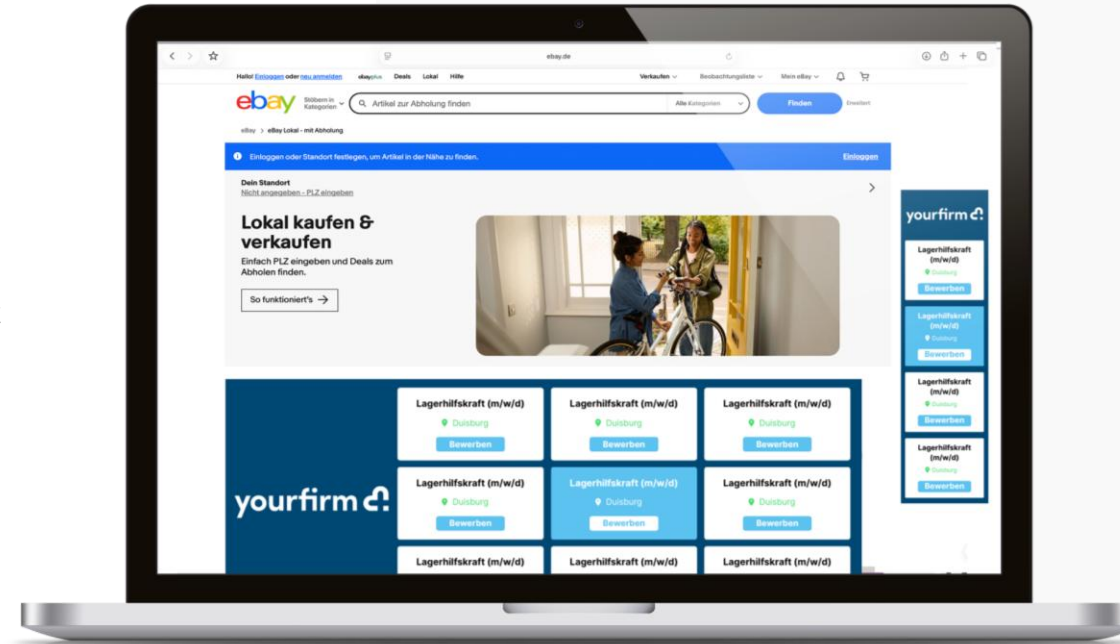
ebay.de

Hallo! Einloggen oder neu anmelden ebayplus Deals Lokal Hilfe Verkaufen Beobachtungsliste Mein eBay

ebay Stöbern in Kategorien Artikel zur Abholung finden Alle Kategorien Finden Erweitert

eBay > eBay Lokal - mit Abholung

Einloggen oder Standort festlegen, um Artikel in der Nähe zu finden. Einloggen

Dein Standort
Nicht angegeben - PLZ eingeben

Lokal kaufen & verkaufen
Einfach PLZ eingeben und Deals zum Abholen finden.

So funktioniert's

yourfirm

| Lagerhilfskraft (m/w/d) | Lagerhilfskraft (m/w/d) | Lagerhilfskraft (m/w/d) |
|---|---|---|
| Duisburg | Duisburg | Duisburg |
| Bewerben | Bewerben | Bewerben |
| Lagerhilfskraft (m/w/d) | Lagerhilfskraft (m/w/d) | Lagerhilfskraft (m/w/d) |
| Duisburg | Duisburg | Duisburg |
| Bewerben | Bewerben | Bewerben |
| Lagerhilfskraft (m/w/d) | Lagerhilfskraft (m/w/d) | Lagerhilfskraft (m/w/d) |

yourfirm

Lagerhilfskraft (m/w/d)
Duisburg
Bewerben

Lagerhilfskraft (m/w/d)
Duisburg
Bewerben

Lagerhilfskraft (m/w/d)
Duisburg
Bewerben

Lagerhilfskraft (m/w/d)
Duisburg
Bewerben